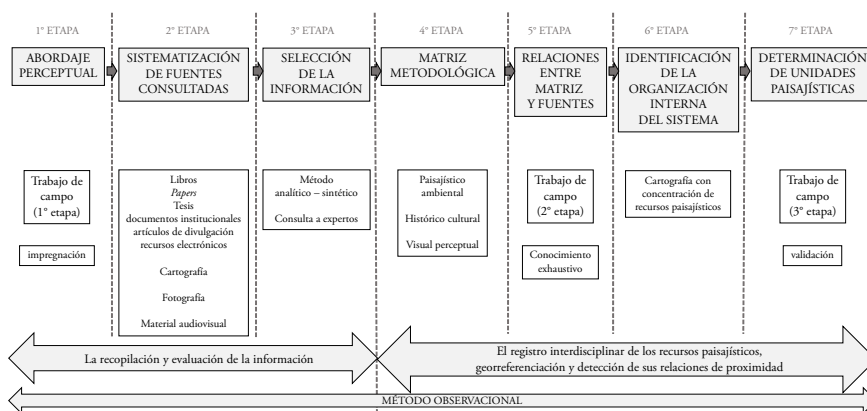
1° ETAPA
ABORDAJE PERCEPTUAL

2° ETAPA
SISTEMATIZACIÓN DE FUENTES CONSULTADAS

3° ETAPA
SELECCIÓN DE LA INFORMACIÓN

4° ETAPA
MATRIZ METODOLÓGICA

5° ETAPA
RELACIONES ENTRE MATRIZ Y FUENTES

6° ETAPA
IDENTIFICACIÓN DE LA ORGANIZACIÓN INTERNA DEL SISTEMA

7° ETAPA
DETERMINACIÓN DE UNIDADES PAISAJÍSTICAS

Trabajo de campo (1° etapa)

impregnación

Libros
Papers
Tesis
documentos institucionales
artículos de divulgación
recursos electrónicos

Cartografía

Fotografía

Material audiovisual

Método analítico – sintético

Consulta a expertos

Paisajístico ambiental

Histórico cultural

Visual perceptual

Trabajo de campo (2° etapa)

Conocimiento exhaustivo

Cartografía con concentración de recursos paisajísticos

Trabajo de campo (3° etapa)

validación

La recopilación y evaluación de la información

El registro interdisciplinar de los recursos paisajísticos, georreferenciación y detección de sus relaciones de proximidad

MÉTODO OBSERVACIONAL